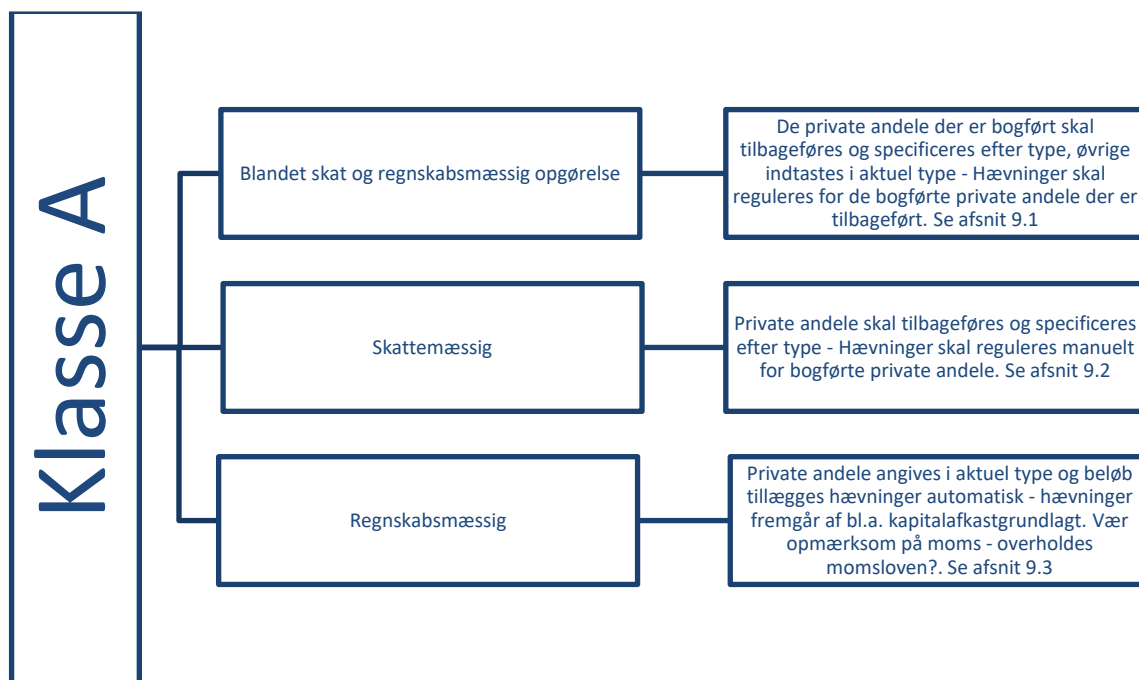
Klasse A

Blandet skat og regnskabsmæssig opgørelse

De private andele der er bogført skal tilbageføres og specificeres efter type, øvrige indtastes i aktuel type - Hævninger skal reguleres for de bogførte private andele der er tilbageført. Se afsnit 9.1

Skattemæssig

Private andele skal tilbageføres og specificeres efter type - Hævninger skal reguleres manuelt for bogførte private andele. Se afsnit 9.2

Regnskabsmæssig

Private andele angives i aktuel type og beløb tillægges hævninger automatisk - hævninger fremgår af bl.a. kapitalafkastgrundlagt. Vær opmærksom på moms - overholdes momsloven?. Se afsnit 9.3